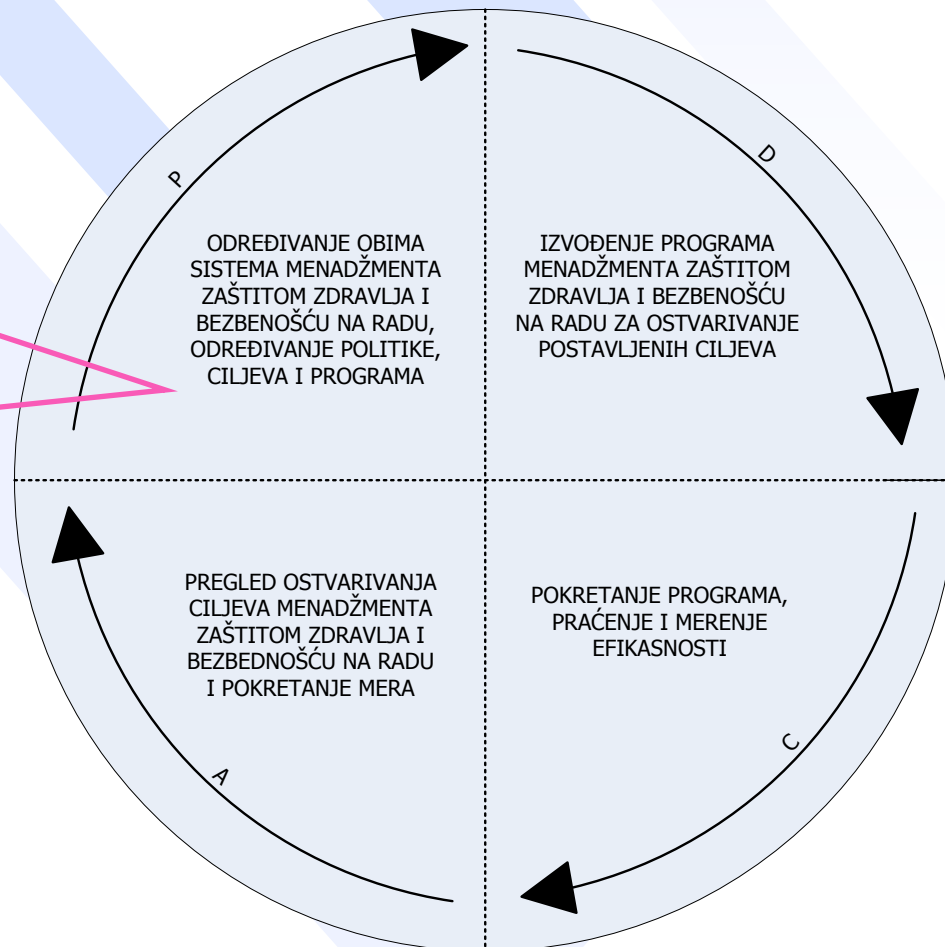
P

ODREĐIVANJE OBIMA SISTEMA MENADŽMENTA ZAŠTITOM ZDRAVLJA I BEZBENOŠĆU NA RADU, ODREĐIVANJE POLITIKE, CILJEVA I PROGRAMA

D

IZVOĐENJE PROGRAMA MENADŽMENTA ZAŠTITOM ZDRAVLJA I BEZBENOŠĆU NA RADU ZA OSTVARIVANJE POSTAVLJENIH CILJEVA

PREGLED OSTVARIVANJA CILJEVA MENADŽMENTA ZAŠTITOM ZDRAVLJA I BEZBEDNOŠĆU NA RADU I POKRETANJE MERA

POKRETANJE PROGRAMA, PRAĆENJE I MERENJE EFIKASNOSTI

C

A